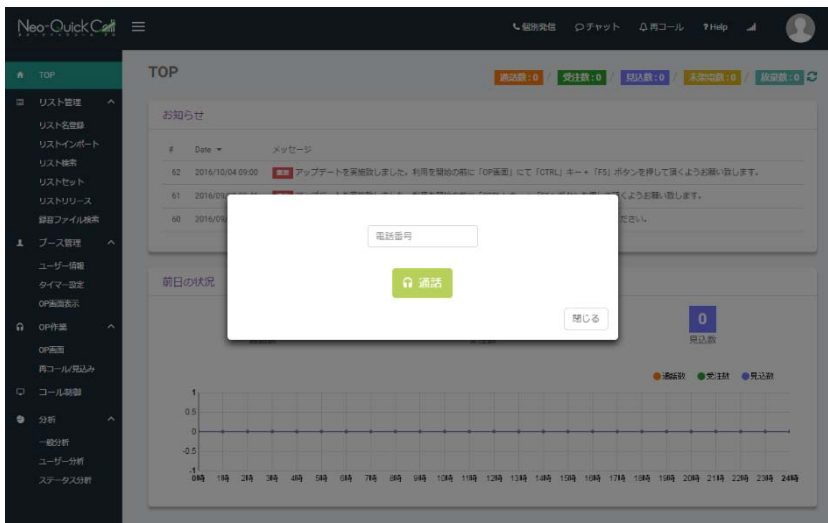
Neo-QuickCall

個別発信 チャット 再コール ?Help

TOP
リスト管理
リスト名登録
リストインポート
リスト検索
リストセット
リストリリース
録音ファイル検索
ブース管理
ユーザー情報
タイマー設定
OP画面表示
OP作業
OP画面
再コール/見込み
コール制御
分析
一般分析
ユーザー分析
ステータス分析

TOP

通話数：0 / 受注数：0 / 見込数：0 / 未架電数：0 / 故障数：0

お知らせ

| # | Date ▼ | メッセージ |
|---|---|---|
| 62 | 2016/10/04 09:00 | 重要 アップデートを実施致しました。利用を開始の前に「OP画面」にて「CTRL」キー＋「F5」ボタンを押して頂くようお願い致します。 |
| 61 | 2016/09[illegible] | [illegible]ボタンを押して頂くようお願い致します。 |
| 60 | 2016/09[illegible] | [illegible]ださい。 |

前日の状況

0
見込数

通話数 受注数 見込数

1
0.5
0
-0.5
-1
0時 1時 2時 3時 4時 5時 6時 7時 8時 9時 10時 11時 12時 13時 14時 15時 16時 17時 18時 19時 20時 21時 22時 23時 24時

電話番号

通話

閉じる